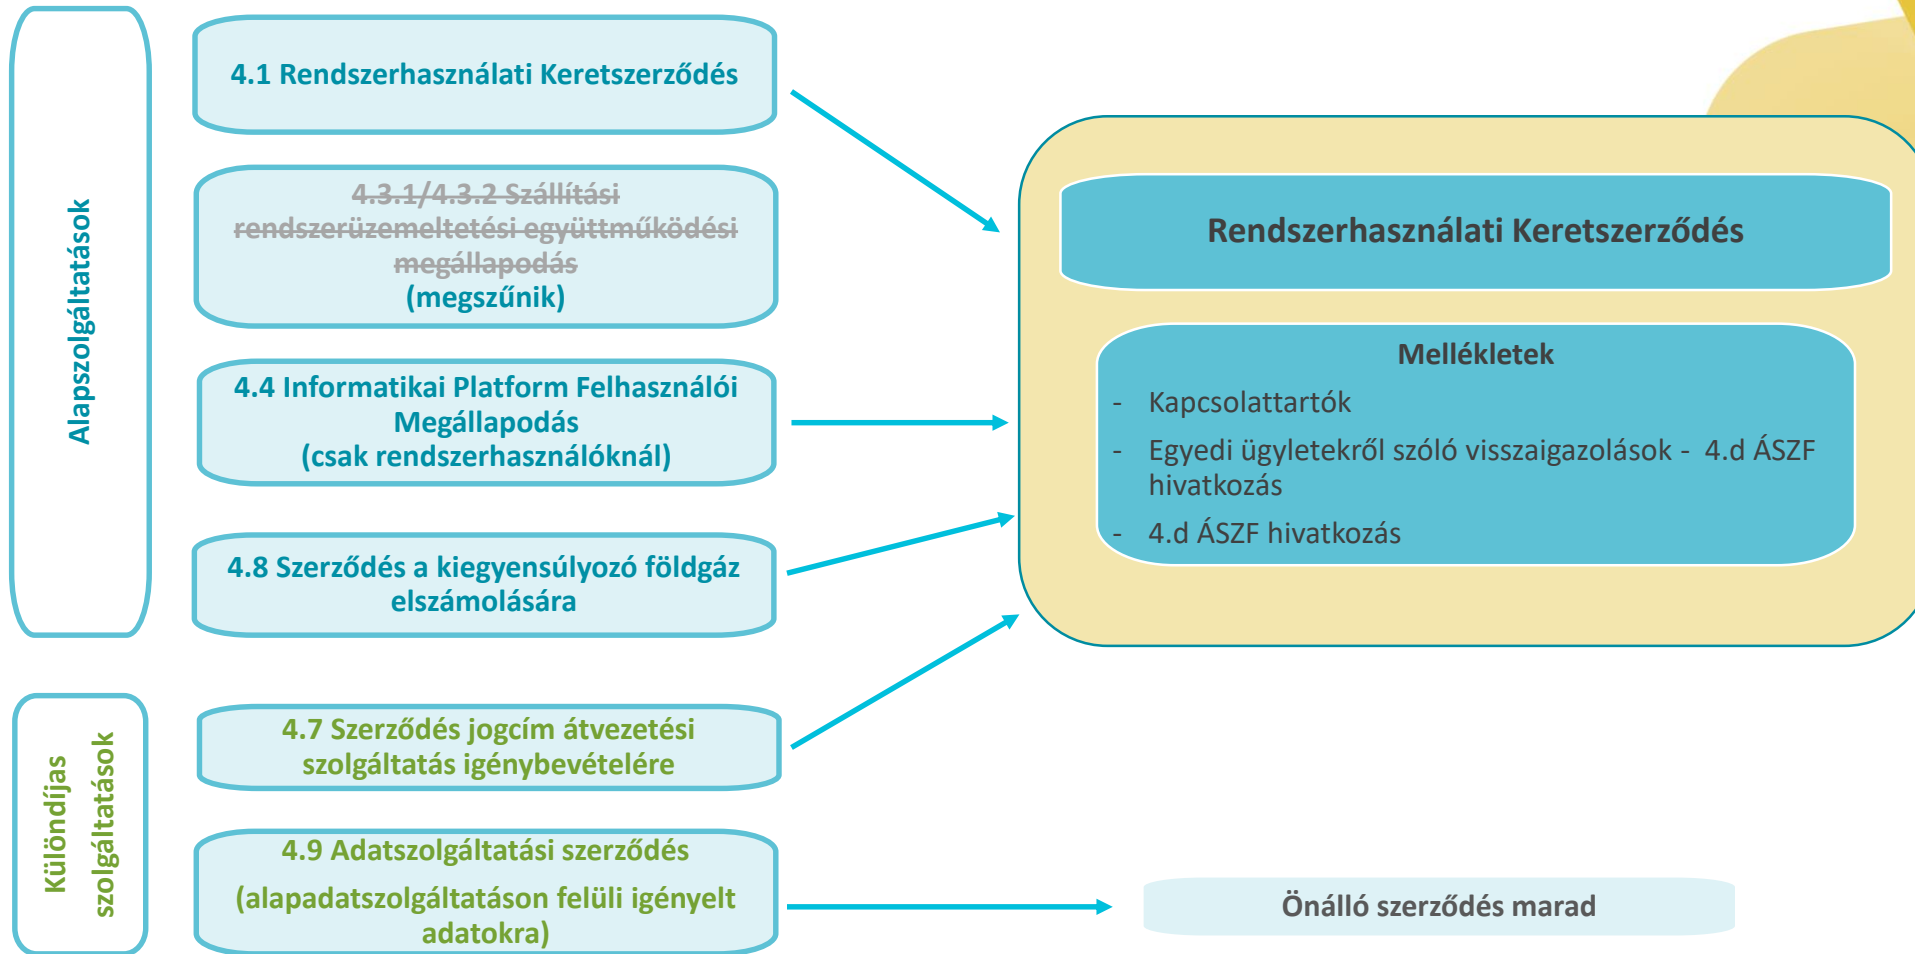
Alapszolgáltatások

4.1 Rendszerhasználati Keretszerződés

~~4.3.1/4.3.2 Szállítási rendszerüzemeltetési együttműködési megállapodás~~ (megszűnik)

4.4 Informatikai Platform Felhasználói Megállapodás (csak rendszerhasználóknál)

4.8 Szerződés a kiegyensúlyozó földgáz elszámolására

Különdíjas szolgáltatások

4.7 Szerződés jogcím átvezetési szolgáltatás igénybevételére

4.9 Adatszolgáltatási szerződés

(alapadatszolgáltatáson felüli igényelt adatokra)

Rendszerhasználati Keretszerződés

Mellékletek

- Kapcsolattartók
- Egyedi ügyletekről szóló visszaigazolások - 4.d ÁSZF hivatkozás
- 4.d ÁSZF hivatkozás

Önálló szerződés marad